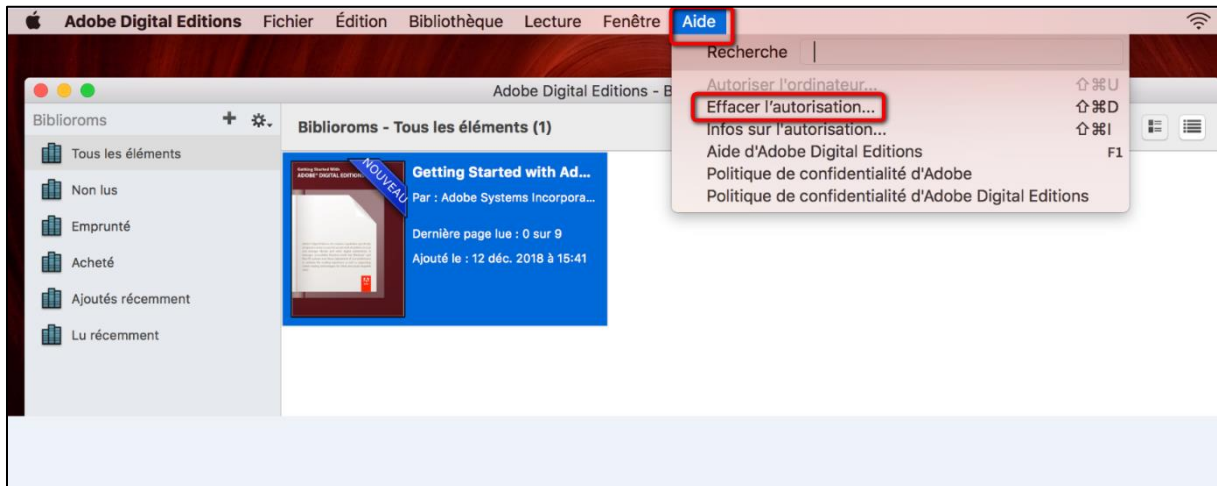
Adobe Digital Editions Fichier Édition Bibliothèque Lecture Fenêtre Aide

Recherche

Autoriser l'ordinateur... ⇧⌘U
Effacer l'autorisation... ⇧⌘D
Infos sur l'autorisation... ⇧⌘I
Aide d'Adobe Digital Editions F1
Politique de confidentialité d'Adobe
Politique de confidentialité d'Adobe Digital Editions

Adobe Digital Editions - B

Biblioroms

Biblioroms - Tous les éléments (1)

Tous les éléments
Non lus
Emprunté
Acheté
Ajoutés récemment
Lu récemment

NOUVEAU
Getting Started with Ad...
Par : Adobe Systems Incorpora...
Dernière page lue : 0 sur 9
Ajouté le : 12 déc. 2018 à 15:41